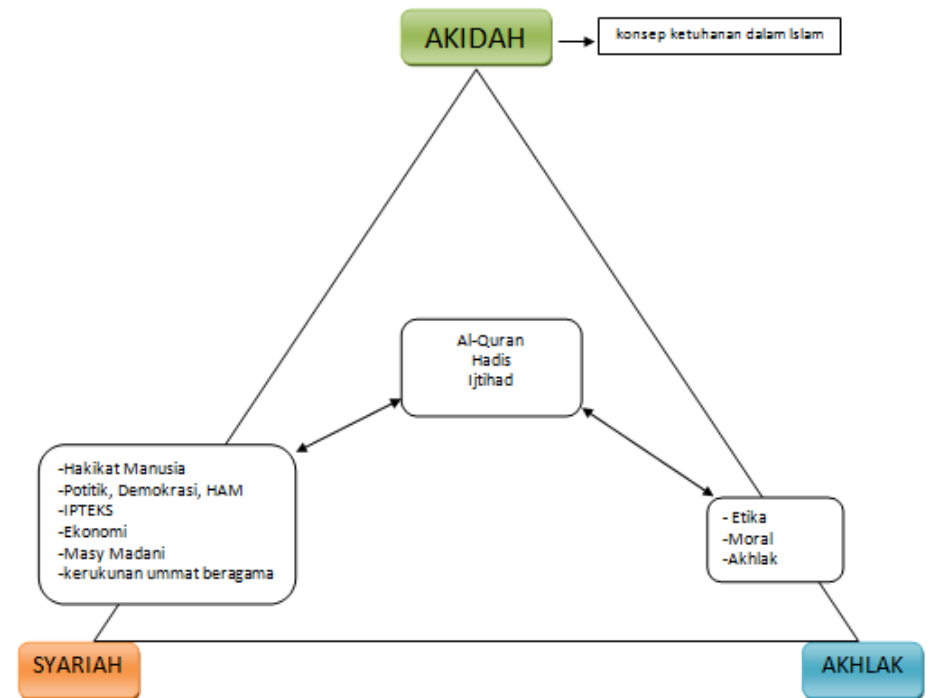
AKIDAH

konsep ketuhanan dalam Islam

Al-Quran
Hadis
Ijtihad

-Hakikat Manusia
-Potitik, Demokrasi, HAM
-IPTEKS
-Ekonomi
-Masy Madani
-kerukunan ummat beragama

- Etika
-Moral
-Akhlak

SYARIAH

AKHLAK